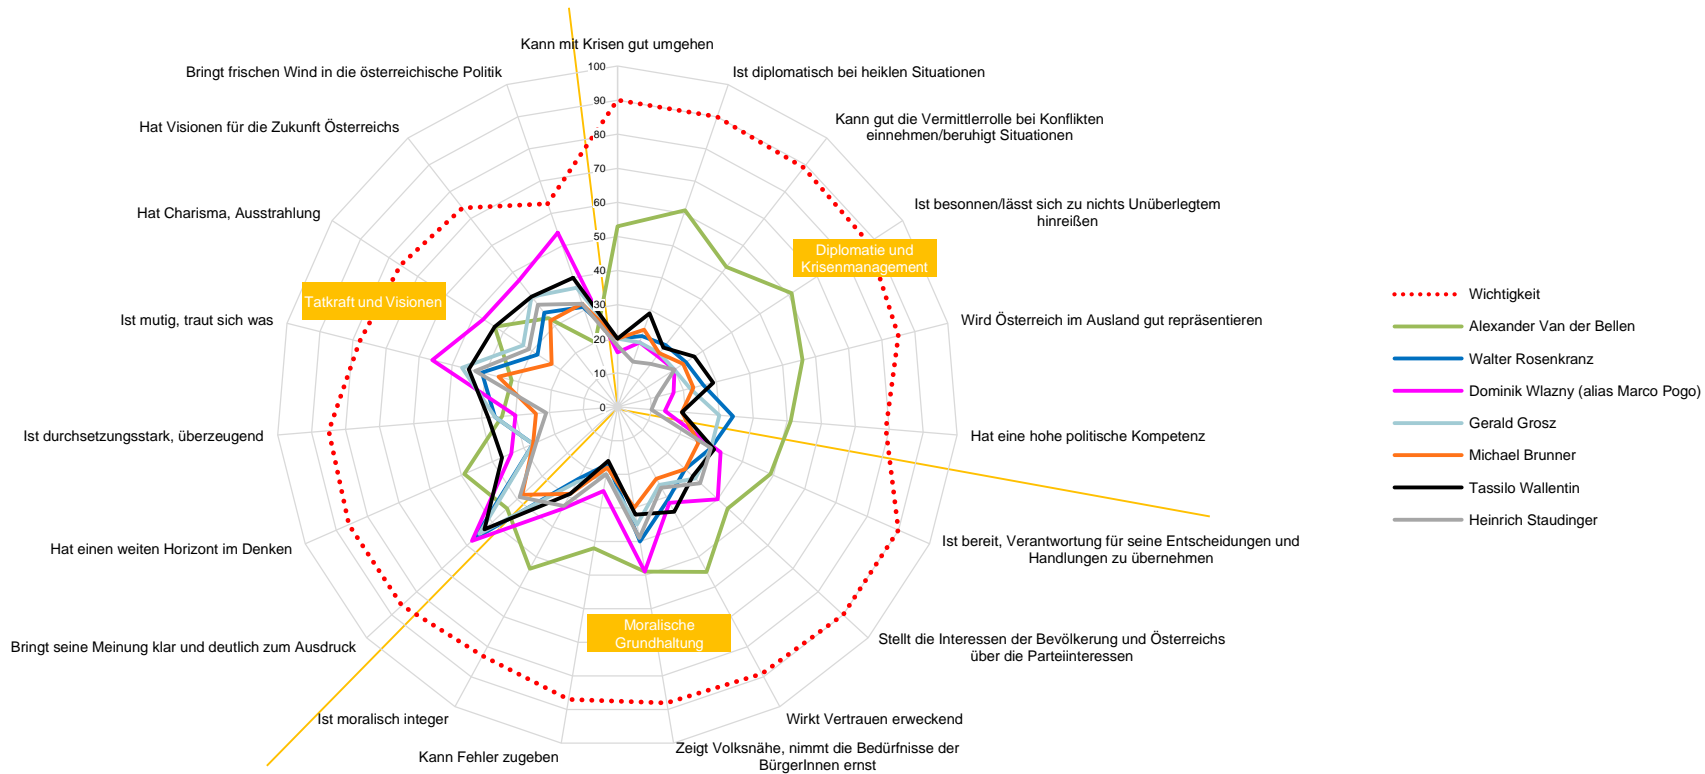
Kann mit Krisen gut umgehen

Ist diplomatisch bei heiklen Situationen

Kann gut die Vermittlerrolle bei Konflikten einnehmen/beruhigt Situationen

Ist besonnen/lässt sich zu nichts Unüberlegtem hinreißen

Diplomatie und Krisenmanagement

Wird Österreich im Ausland gut repräsentieren

Hat eine hohe politische Kompetenz

Ist bereit, Verantwortung für seine Entscheidungen und Handlungen zu übernehmen

Stellt die Interessen der Bevölkerung und Österreichs über die Parteiinteressen

Wirkt Vertrauen erweckend

Zeigt Volksnähe, nimmt die Bedürfnisse der BürgerInnen ernst

Moralische Grundhaltung

Kann Fehler zugeben

Ist moralisch integer

Bringt seine Meinung klar und deutlich zum Ausdruck

Hat einen weiten Horizont im Denken

Ist durchsetzungsstark, überzeugend

Ist mutig, traut sich was

Tatkraft und Visionen

Hat Charisma, Ausstrahlung

Hat Visionen für die Zukunft Österreichs

Bringt frischen Wind in die österreichische Politik

100
90
80
70
60
50
40
30
20
10
0

Wichtigkeit
Alexander Van der Bellen
Walter Rosenkranz
Dominik Wlazny (alias Marco Pogo)
Gerald Grosz
Michael Brunner
Tassilo Wallentin
Heinrich Staudinger